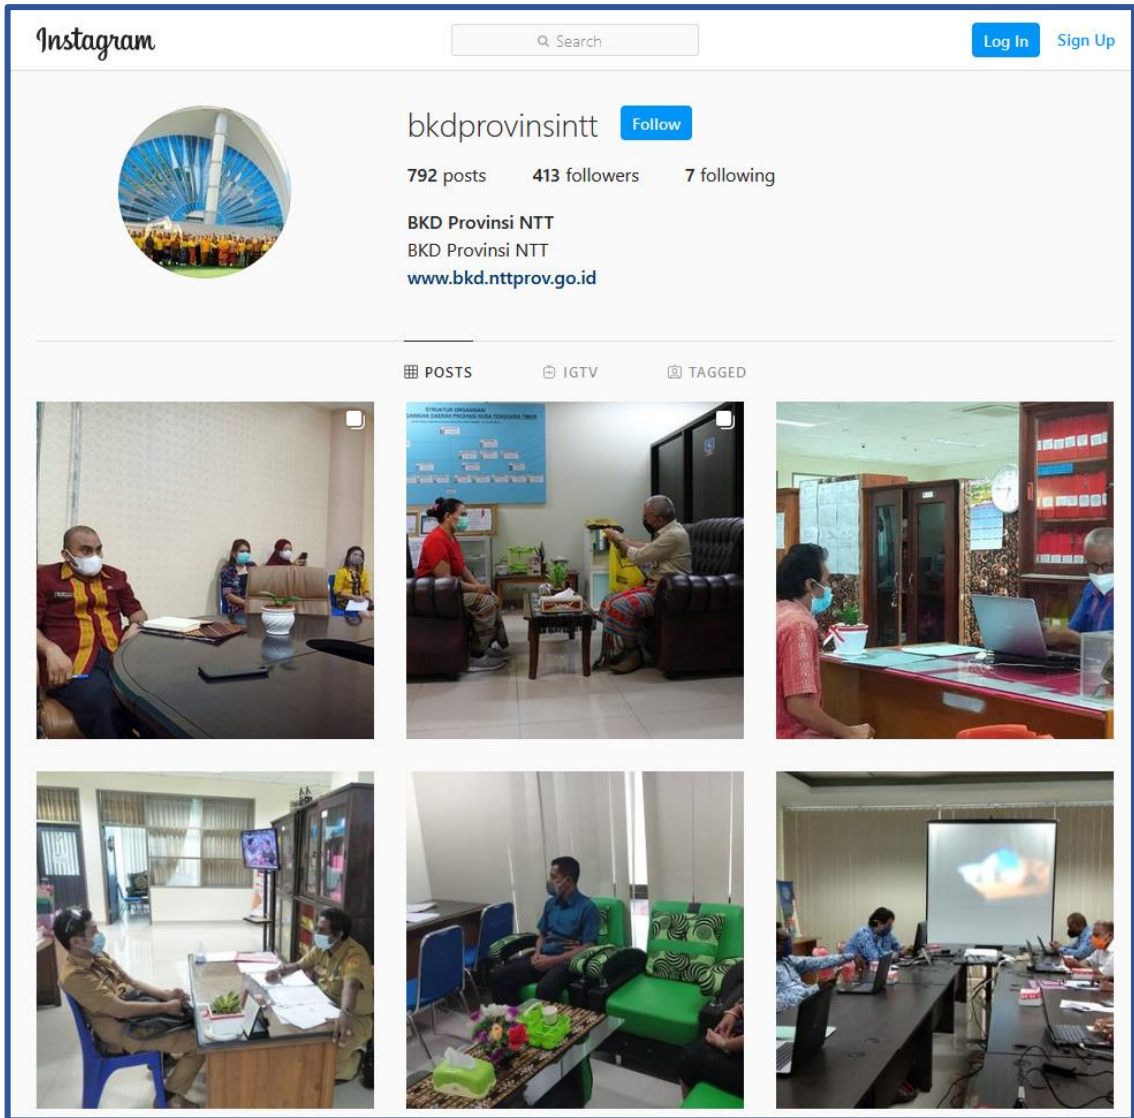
Instagram

Search

Log In Sign Up

bkdprovinsintt Follow

792 posts 413 followers 7 following

BKD Provinsi NTT
BKD Provinsi NTT
www.bkd.nttprov.go.id

POSTS IGTV TAGGED

STRUKTUR ORGANISASI
BADAN KEPEGAWAIAN DAERAH PROVINSI NUSA TENGGARA TIMUR